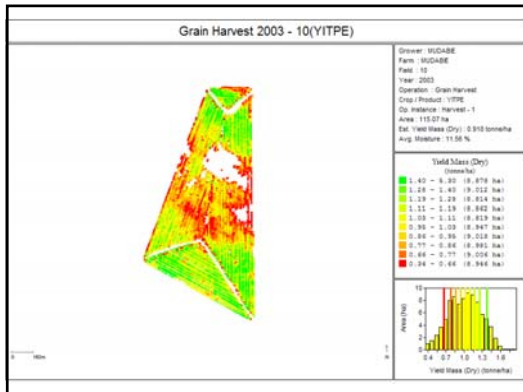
Grain Harvest 2003 - 10(YITPE)

Grower : MUDABE
Farm : MUDABE
Field : 10
Year : 2003
Operation : Grain Harvest
Crop / Product : YITPE
Op. Instance : Harvest - 1
Area : 115.07 ha
Est. Yield Mass (Dry) : 0.910 tonne/ha
Avg. Moisture : 11.56 %

Yield Mass (Dry)
(tonne/ha)

1.40 - 5.80 (8.876 ha)
1.28 - 1.40 (9.012 ha)
1.19 - 1.28 (8.814 ha)
1.11 - 1.19 (8.862 ha)
1.03 - 1.11 (8.819 ha)
0.96 - 1.03 (8.947 ha)
0.86 - 0.96 (9.018 ha)
0.77 - 0.86 (8.981 ha)
0.66 - 0.77 (9.006 ha)
0.34 - 0.66 (8.946 ha)

Area (ha)
0.4 0.7 1.0 1.3 1.6
Yield Mass (Dry) (tonne/ha)

0 160m
N